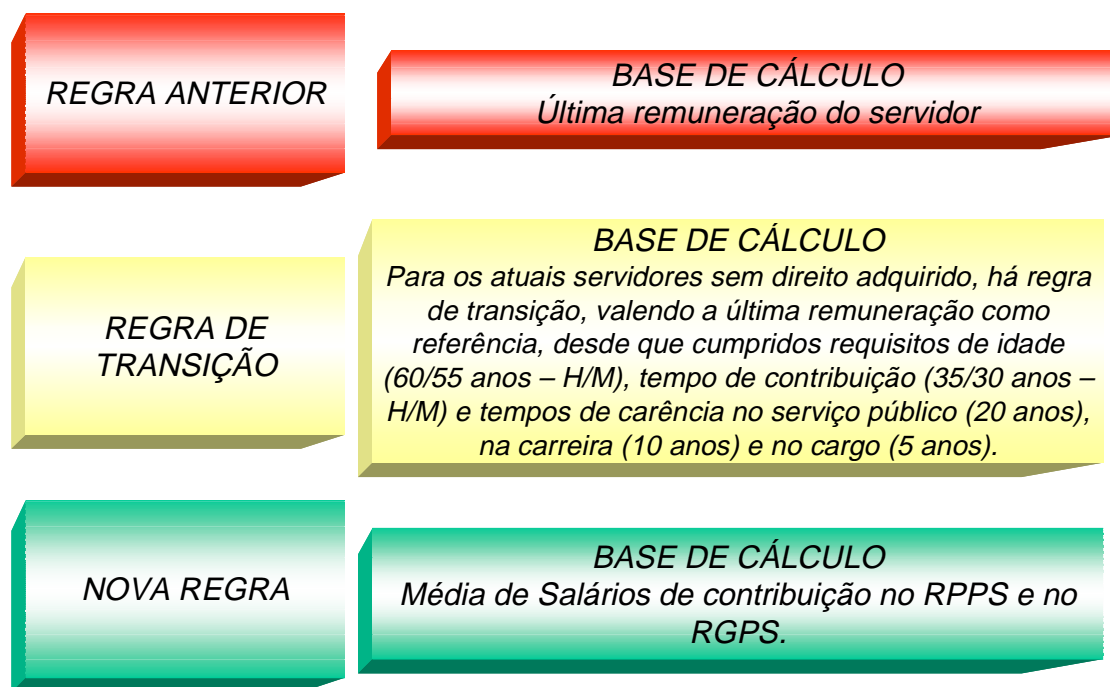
REGRA ANTERIOR

BASE DE CÁLCULO
Última remuneração do servidor

REGRA DE TRANSIÇÃO

BASE DE CÁLCULO
Para os atuais servidores sem direito adquirido, há regra de transição, valendo a última remuneração como referência, desde que cumpridos requisitos de idade (60/55 anos – H/M), tempo de contribuição (35/30 anos – H/M) e tempos de carência no serviço público (20 anos), na carreira (10 anos) e no cargo (5 anos).

NOVA REGRA

BASE DE CÁLCULO
Média de Salários de contribuição no RPPS e no RGPS.